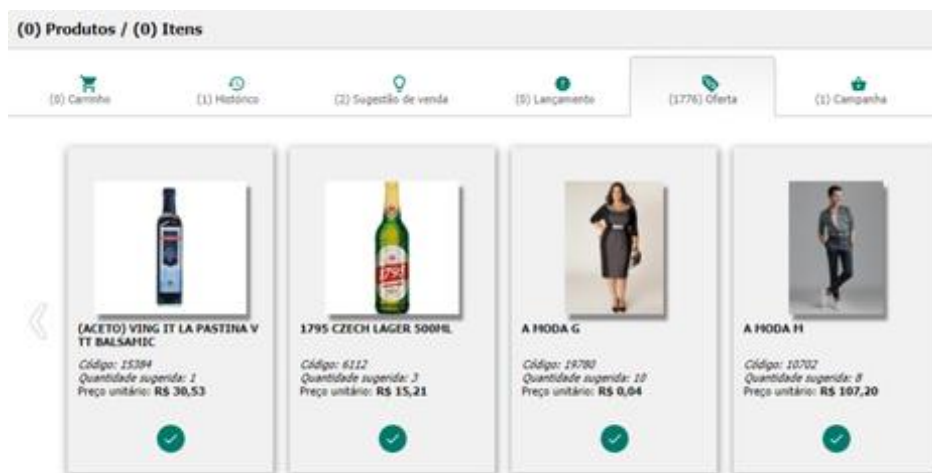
(0) Produtos / (0) Itens

(0) Carrinho

(1) Histórico

(2) Sugestão de venda

(0) Lançamento

(1776) Oferta

(1) Campanha

(ACETO) VING IT LA PASTINA V TT BALSAMIC

Código: 15384
Quantidade sugerida: 1
Preço unitário: R$ 30,53

1795 CZECH LAGER 500ML

Código: 6112
Quantidade sugerida: 3
Preço unitário: R$ 15,21

A MODA G

Código: 19780
Quantidade sugerida: 10
Preço unitário: R$ 0,04

A MODA M

Código: 10702
Quantidade sugerida: 8
Preço unitário: R$ 107,20